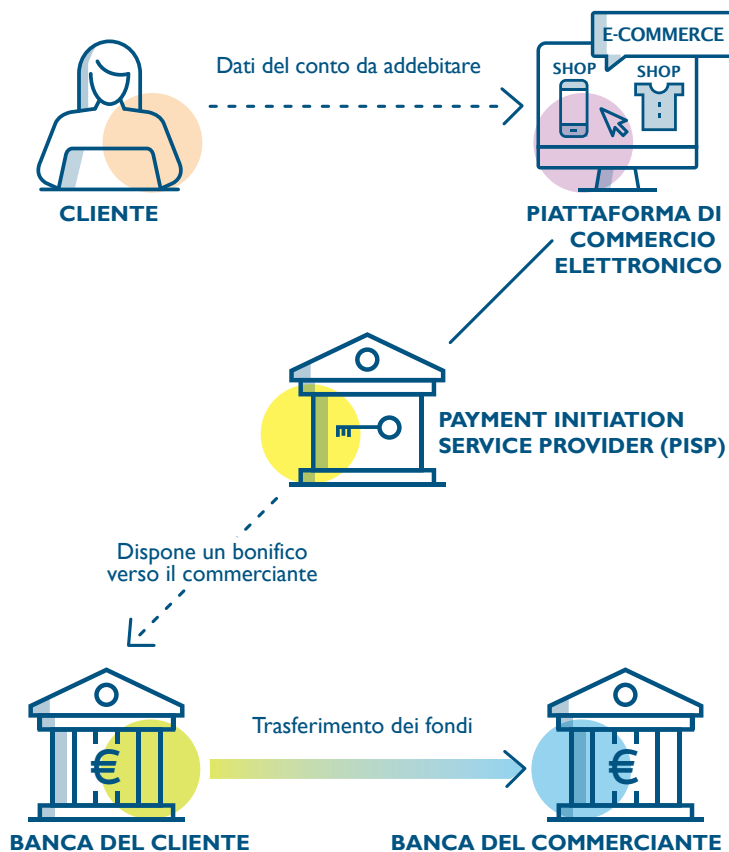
CLIENTE

Dati del conto da addebitare

E-COMMERCE

SHOP

SHOP

PIATTAFORMA DI COMMERCIO ELETTRONICO

PAYMENT INITIATION SERVICE PROVIDER (PISP)

Dispone un bonifico verso il commerciante

Trasferimento dei fondi

€

€

BANCA DEL CLIENTE

BANCA DEL COMMERCIANTE